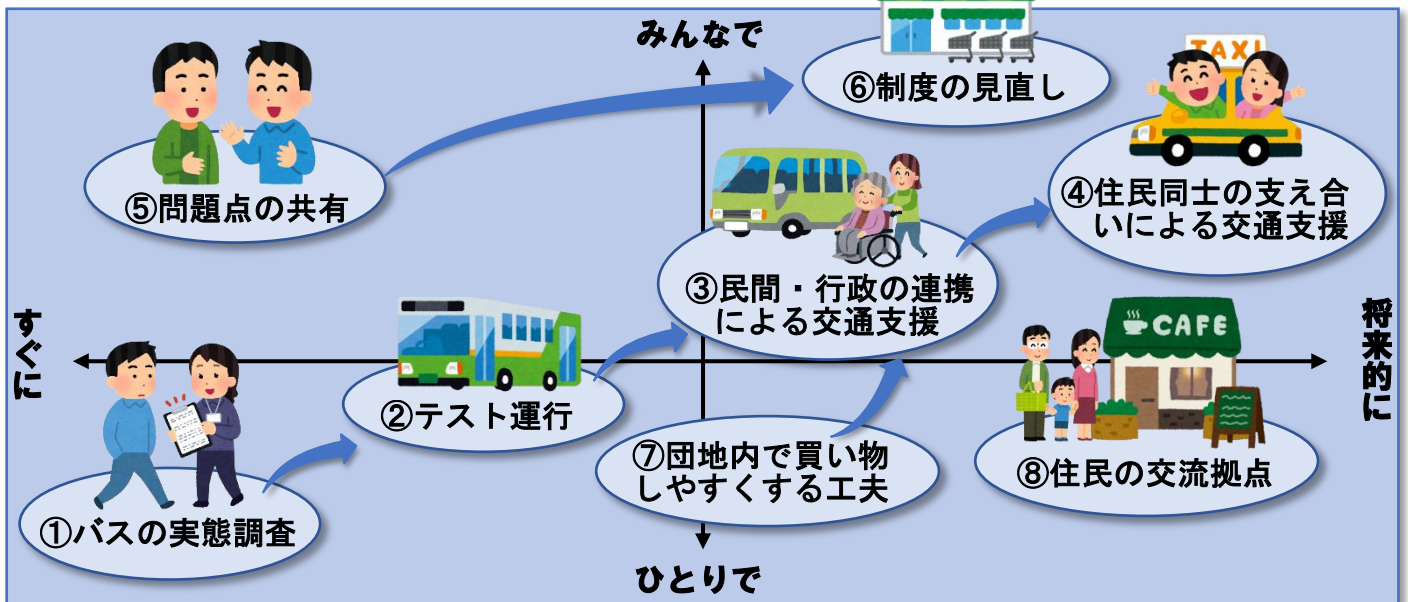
みんなで

⑥制度の見直し

TAXI

⑤問題点の共有

④住民同士の支え合いによる交通支援

③民間・行政の連携による交通支援

すぐに

将来的に

CAFE

②テスト運行

⑦団地内で買い物しやすくする工夫

⑧住民の交流拠点

①バスの実態調査

ひとりで